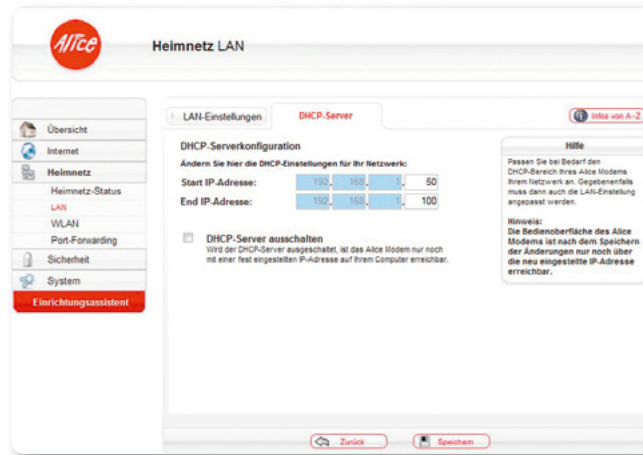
Alice

Heimnetz LAN

Übersicht
Internet
Heimnetz
Heimnetz-Status
LAN
WLAN
Port-Forwarding
Sicherheit
System
Einrichtungsassistent

LAN-Einstellungen
DHCP-Server
Infos von A-Z

DHCP-Serverkonfiguration
Ändern Sie hier die DHCP-Einstellungen für Ihr Netzwerk:

| Start IP-Adresse: | 192 | 168 | 1 | 50 |
|---|---|---|---|---|
| End IP-Adresse: | 192 | 168 | 1 | 100 |

DHCP-Server ausschalten
Wird der DHCP-Server ausgeschaltet, ist das Alice Modem nur noch mit einer fest eingestellten IP-Adresse auf Ihrem Computer erreichbar.

Hilfe
Passen Sie bei Bedarf den DHCP-Bereich Ihres Alice Modems Ihrem Netzwerk an. Gegebenenfalls muss dann auch die LAN-Einstellung angepasst werden.

Hinweis:
Die Bedienoberfläche des Alice Modems ist nach dem Speichern der Änderungen nur noch über die neu eingestellte IP-Adresse erreichbar.

Zurück
Speichern